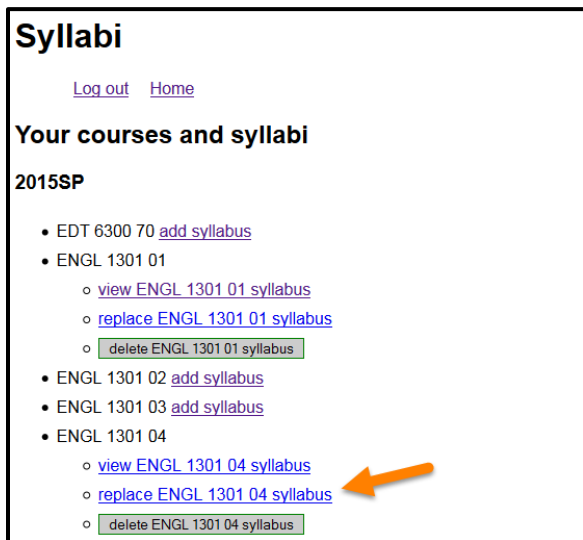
# Syllabi

Log out Home

## Your courses and syllabi

**2015SP**

- EDT 6300 70 add syllabus
- ENGL 1301 01
  - view ENGL 1301 01 syllabus
  - replace ENGL 1301 01 syllabus
  - delete ENGL 1301 01 syllabus
- ENGL 1301 02 add syllabus
- ENGL 1301 03 add syllabus
- ENGL 1301 04
  - view ENGL 1301 04 syllabus
  - replace ENGL 1301 04 syllabus
  - delete ENGL 1301 04 syllabus